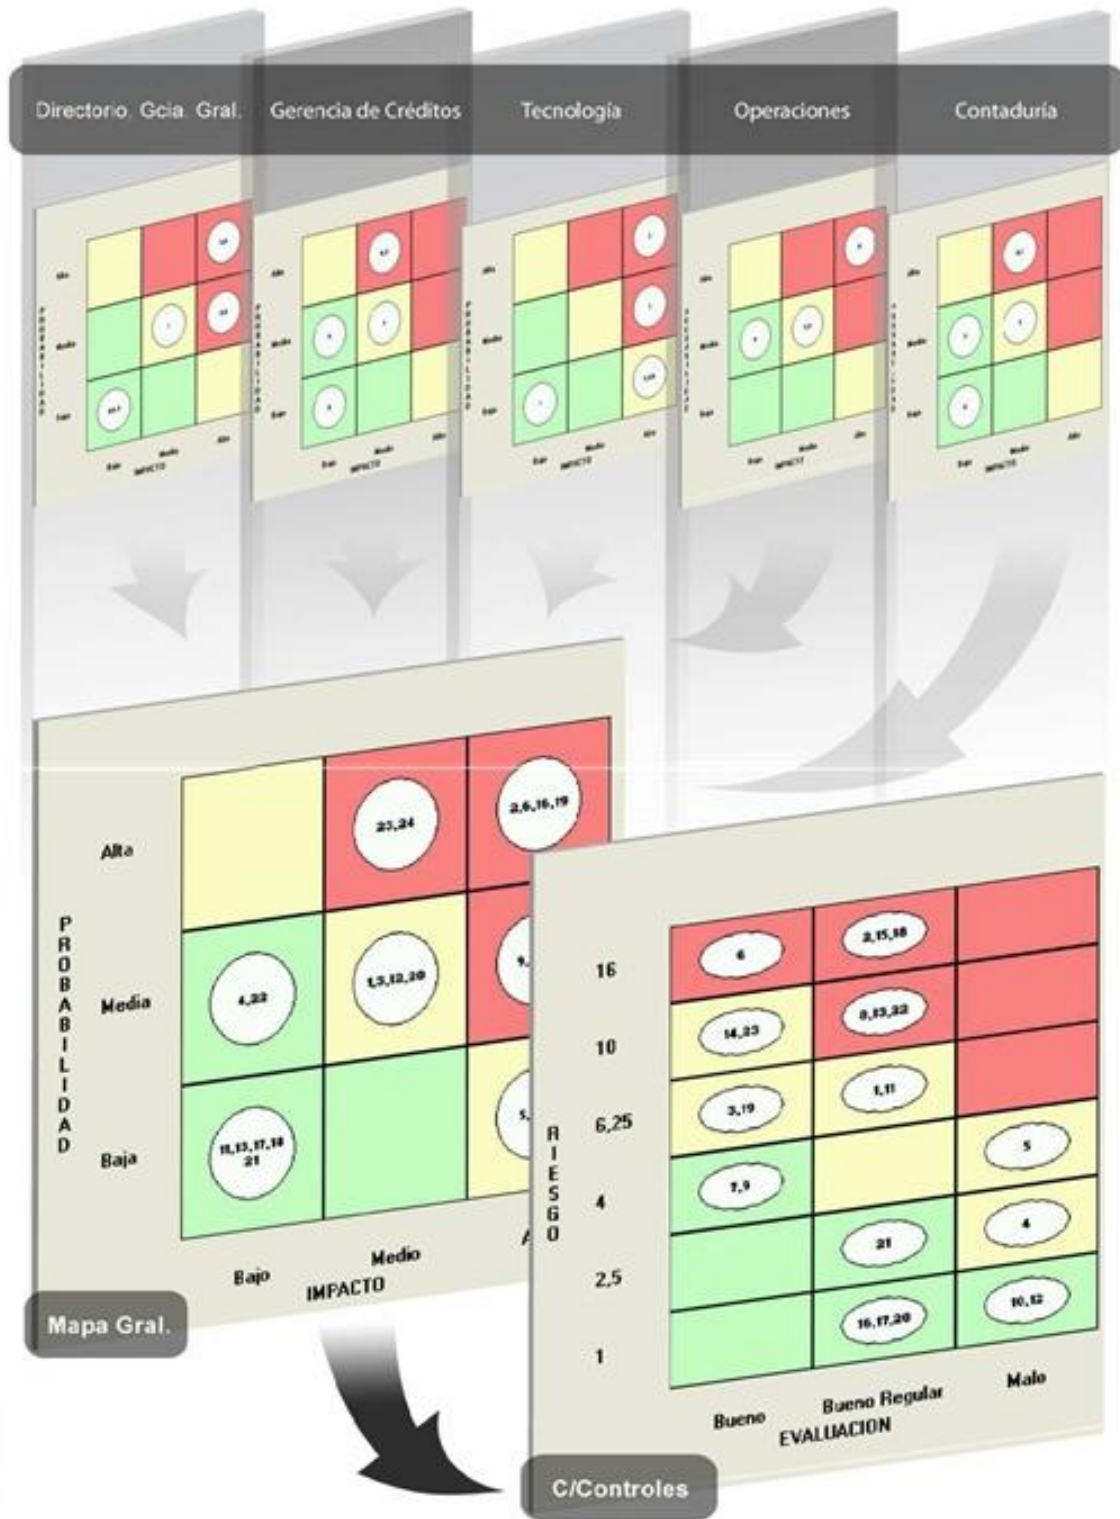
Directorio. Gcia. Gral.

Gerencia de Créditos

Tecnología

Operaciones

Contaduría

PROBABILIDAD

Alta

Media

Baja

Bajo

Medio

IMPACTO

23,24

2,6,16,19

4,22

1,3,12,20

9,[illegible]

11,13,17,18 21

5,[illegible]

A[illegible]

Mapa Gral.

RIESGO

16

10

6,25

4

2,5

1

6

2,15,18

14,23

8,13,22

3,19

1,11

5

7,9

4

21

10,12

16,17,20

Bueno

Bueno Regular

Malo

EVALUACION

C/Controles